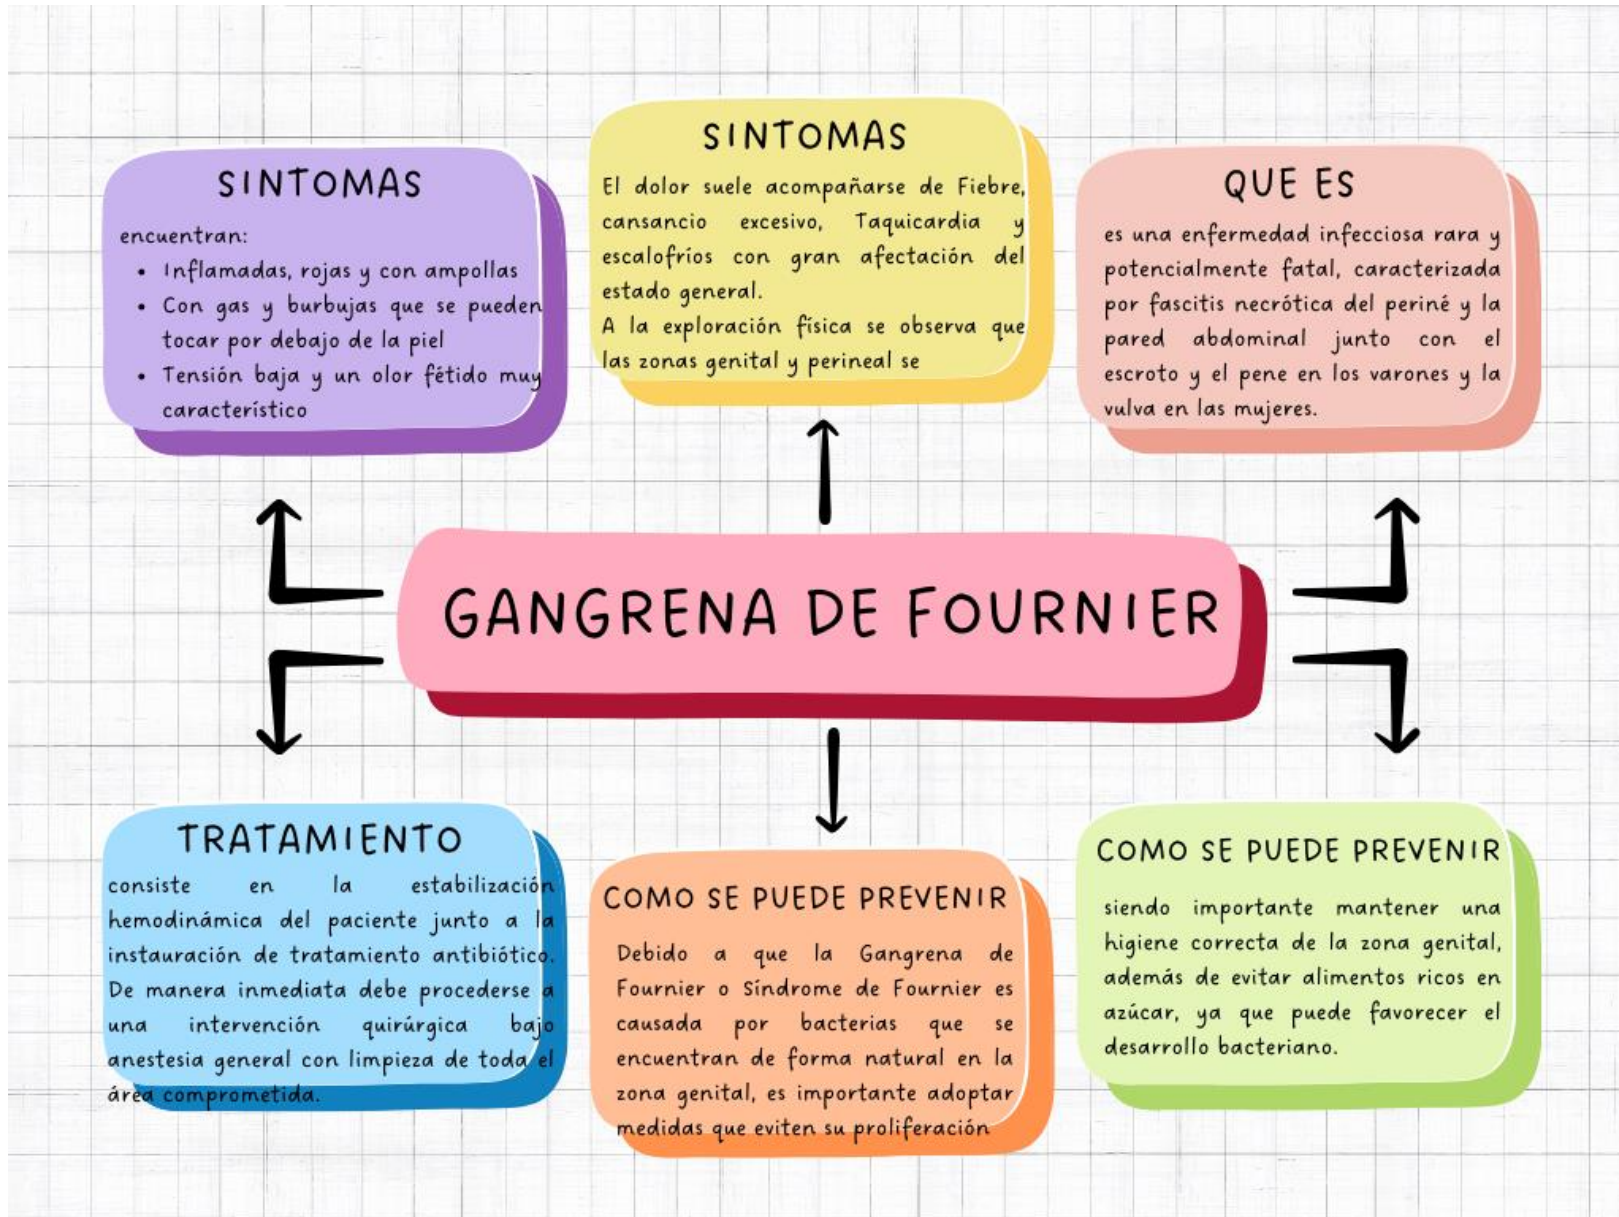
SINTOMAS

encuentran:

- Inflamadas, rojas y con ampollas
- Con gas y burbujas que se pueden tocar por debajo de la piel
- Tensión baja y un olor fétido muy característico

SINTOMAS

El dolor suele acompañarse de Fiebre, cansancio excesivo, Taquicardia y escalofríos con gran afectación del estado general.
A la exploración física se observa que las zonas genital y perineal se

QUE ES

es una enfermedad infecciosa rara y potencialmente fatal, caracterizada por fascitis necrótica del periné y la pared abdominal junto con el escroto y el pene en los varones y la vulva en las mujeres.

GANGRENA DE FOURNIER

TRATAMIENTO

consiste en la estabilización hemodinámica del paciente junto a la instauración de tratamiento antibiótico. De manera inmediata debe procederse a una intervención quirúrgica bajo anestesia general con limpieza de toda el área comprometida.

COMO SE PUEDE PREVENIR

Debido a que la Gangrena de Fournier o Síndrome de Fournier es causada por bacterias que se encuentran de forma natural en la zona genital, es importante adoptar medidas que eviten su proliferación

COMO SE PUEDE PREVENIR

siendo importante mantener una higiene correcta de la zona genital, además de evitar alimentos ricos en azúcar, ya que puede favorecer el desarrollo bacteriano.